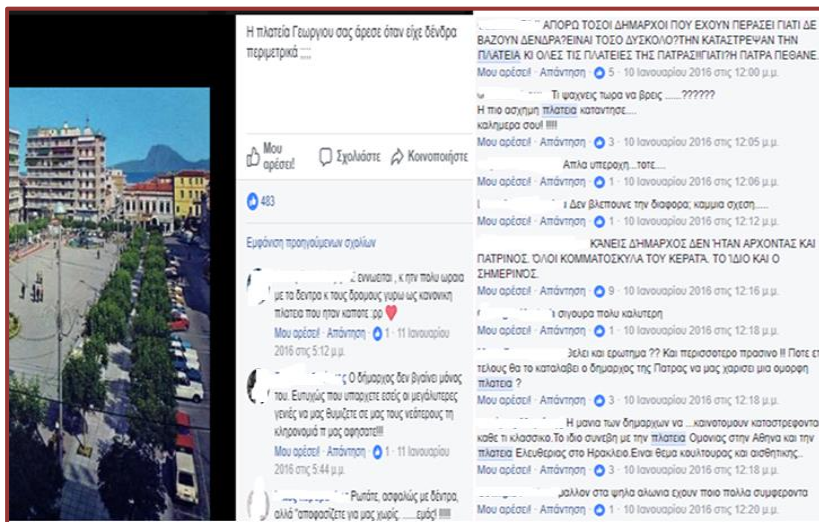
Η πλατεία Γεωργίου σας άρεσε όταν είχε δένδρα περιμετρικά ....

Μου αρέσει! Σχολιάστε Κοινοποιήστε

483

Εμφάνιση προηγούμενων σχολίων

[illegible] ειναιαπα , κ την πολυ ωραια με τα δεντρα κ τους δρομους γυρω ως κανονικη πλατεια που ητον καποτε ..pp

Μου αρέσει! · Απάντηση · 1 · 11 Ιανουαρίου 2016 στις 5:12 μ.μ.

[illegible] Ο δήμαρχος δεν βγαίνει μόνος του. Ευτυχώς που υπαρχετε εσείς οι μεγαλύτερες γενιές να μας θυμιζετε σε μας τους νεώτερους τη κληρονομιά π μας αφησατε!!!!

Μου αρέσει! · Απάντηση · 1 · 11 Ιανουαρίου 2016 στις 5:44 μ.μ.

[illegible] Ρωτάτε, ασφαλώς με δέντρα, αλλά "αποφασίζετε για μας χωρίς ......εμάς!

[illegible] ΑΠΟΡΩ ΤΟΣΟΙ ΔΗΜΑΡΧΟΙ ΠΟΥ ΕΧΟΥΝ ΠΕΡΑΣΕΙ ΓΙΑΤΙ ΔΕ ΒΑΖΟΥΝ ΔΕΝΔΡΑ?ΕΙΝΑΙ ΤΟΣΟ ΔΥΣΚΟΛΟ?ΤΗΝ ΚΑΤΑΣΤΡΕΨΑΝ ΤΗΝ ΠΛΑΤΕΙΑ ΚΙ ΟΛΕΣ ΤΙΣ ΠΛΑΤΕΙΕΣ ΤΗΣ ΠΑΤΡΑΣ!!ΓΙΑΤΙ?Η ΠΑΤΡΑ ΠΕΘΑΝΕ.

Μου αρέσει! · Απάντηση · 5 · 10 Ιανουαρίου 2016 στις 12:00 μ.μ.

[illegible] Τι ψαχνεις τωρα να βρεις ......??????
Η πιο ασχημη πλατεια καταντησε...
καλημερα σου! !!!!

Μου αρέσει! · Απάντηση · 3 · 10 Ιανουαρίου 2016 στις 12:05 μ.μ.

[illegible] Απλα υπεροχη....τοτε....

Μου αρέσει! · Απάντηση · 1 · 10 Ιανουαρίου 2016 στις 12:06 μ.μ.

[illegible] Δεν βλεπουνε την διαφορα; καμμια σχεση.......

Μου αρέσει! · Απάντηση · 1 · 10 Ιανουαρίου 2016 στις 12:12 μ.μ.

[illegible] ΚΑΝΕΙΣ ΔΗΜΑΡΧΟΣ ΔΕΝ ΗΤΑΝ ΑΡΧΟΝΤΑΣ ΚΑΙ ΠΑΤΡΙΝΟΣ. ΟΛΟΙ ΚΟΜΜΑΤΟΣΚΥΛΑ ΤΟΥ ΚΕΡΑΤΑ. ΤΟ ΙΔΙΟ ΚΑΙ Ο ΣΗΜΕΡΙΝΟΣ.

Μου αρέσει! · Απάντηση · 9 · 10 Ιανουαρίου 2016 στις 12:16 μ.μ.

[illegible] σιγουρα πολυ καλυτερη

Μου αρέσει! · Απάντηση · 1 · 10 Ιανουαρίου 2016 στις 12:18 μ.μ.

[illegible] θελει και ερωτημα ?? Και περισσοτερο πρασινο !! Ποτε επι τελους θα το καταλαβει ο δημαρχος της Πατρας να μας χαρισει μια ομορφη πλατεια ?

Μου αρέσει! · Απάντηση · 3 · 10 Ιανουαρίου 2016 στις 12:18 μ.μ.

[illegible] Η μανια των δημαρχων να ....καινοτομουν καταστρεφοντας καθε τι κλασσικο.Το ιδιο συνεβη με την πλατεια Ομονιας στην Αθηνα και την πλατεια Ελευθεριας στο Ηρακλειο.Ειναι θεμα κουλτουρας και αισθητικης...

Μου αρέσει! · Απάντηση · 3 · 10 Ιανουαρίου 2016 στις 12:18 μ.μ.

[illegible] μαλλον στα ψηλα αλωνια εχουν ποιο πολλα συμφεροντα

Μου αρέσει! · Απάντηση · 1 · 10 Ιανουαρίου 2016 στις 12:20 μ.μ.